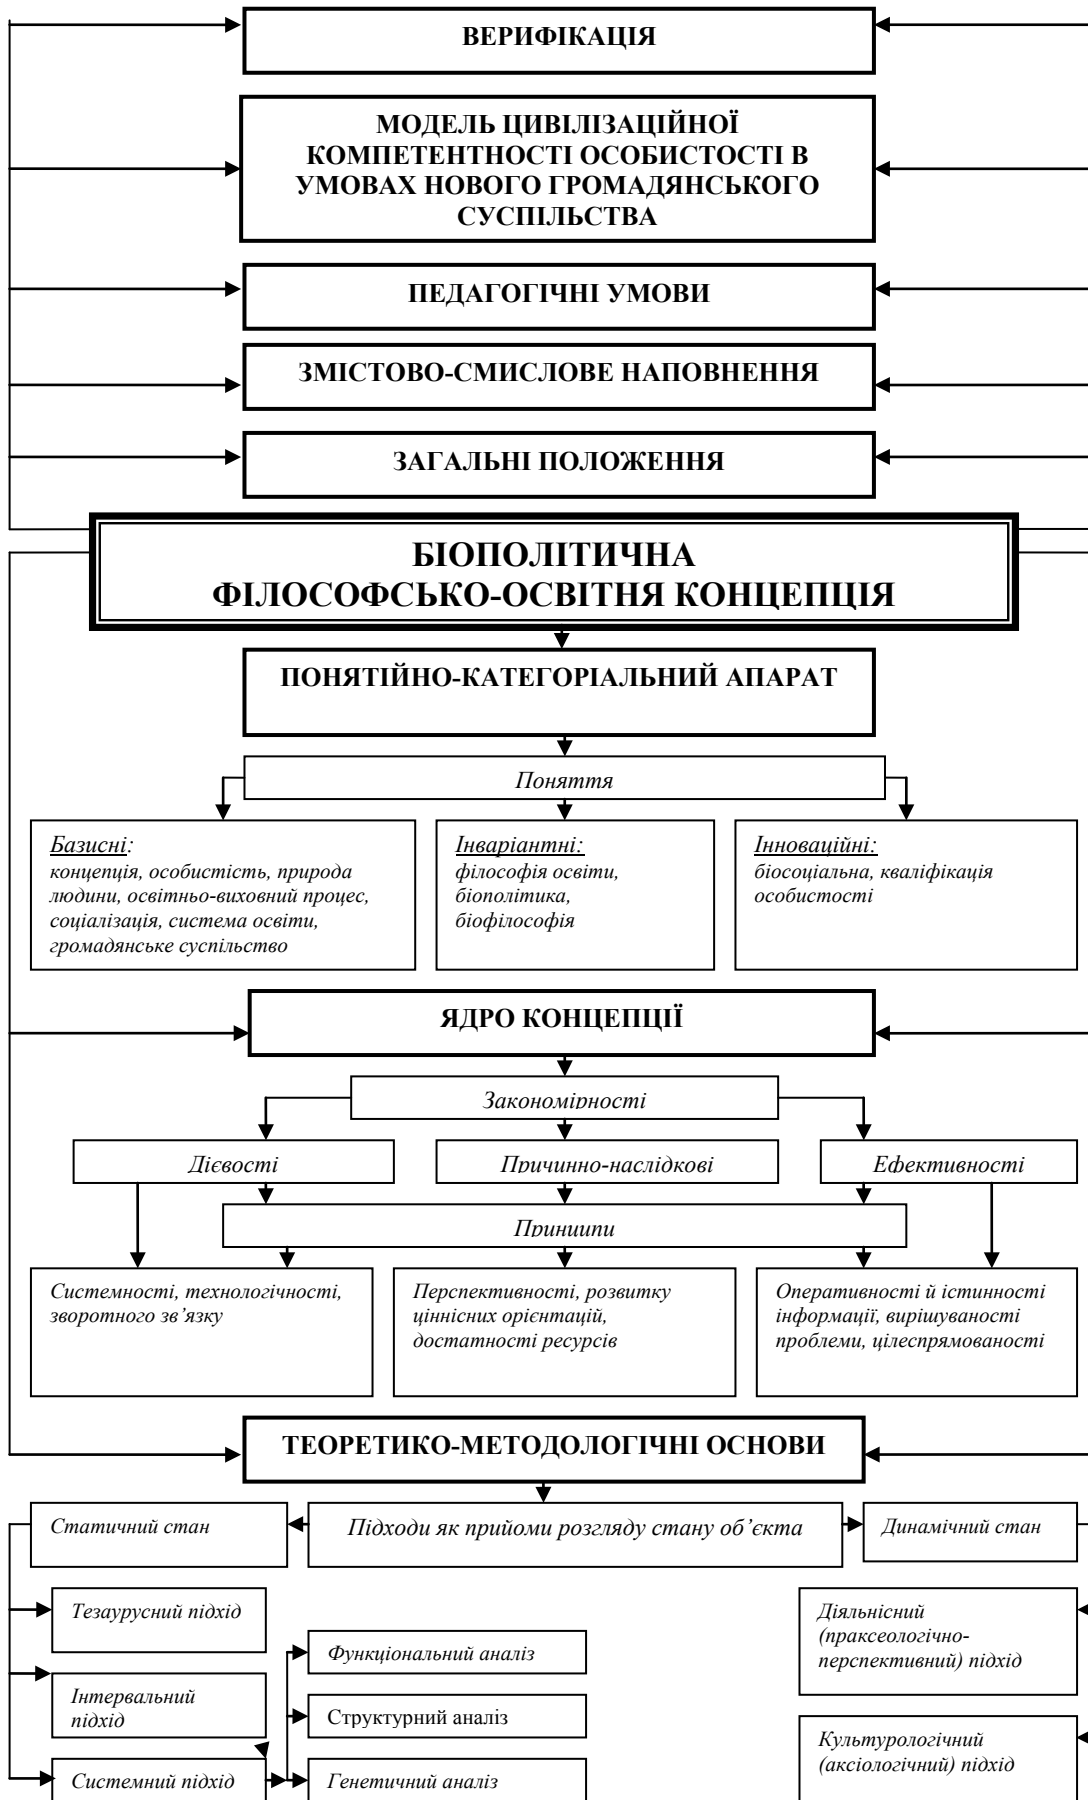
ВЕРИФІКАЦІЯ

МОДЕЛЬ ЦИВІЛІЗАЦІЙНОЇ КОМПЕТЕНТНОСТІ ОСОБИСТОСТІ В УМОВАХ НОВОГО ГРОМАДЯНСЬКОГО СУСПІЛЬСТВА

ПЕДАГОГІЧНІ УМОВИ

ЗМІСТОВО-СМИСЛОВЕ НАПОВНЕННЯ

ЗАГАЛЬНІ ПОЛОЖЕННЯ

БІОПОЛІТИЧНА ФІЛОСОФСЬКО-ОСВІТНЯ КОНЦЕПЦІЯ

ПОНЯТІЙНО-КАТЕГОРІАЛЬНИЙ АПАРАТ

Поняття

Базисні: концепція, особистість, природа людини, освітньо-виховний процес, соціалізація, система освіти, громадянське суспільство

Інваріантні: філософія освіти, біополітика, біофілософія

Інноваційні: біосоціальна, кваліфікація особистості

ЯДРО КОНЦЕПЦІЇ

Закономірності

Дієвості

Причинно-наслідкові

Ефективності

Принципи

Системності, технологічності, зворотного зв'язку

Перспективності, розвитку ціннісних орієнтацій, достатності ресурсів

Оперативності й істинності інформації, вирішуваності проблеми, цілеспрямованості

ТЕОРЕТИКО-МЕТОДОЛОГІЧНІ ОСНОВИ

Статичний стан

Підходи як прийоми розгляду стану об'єкта

Динамічний стан

Тезаурусний підхід

Інтервальний підхід

Системний підхід

Функціональний аналіз

Структурний аналіз

Генетичний аналіз

Діяльнісний (праксеологічно-перспективний) підхід

Культурологічний (аксіологічний) підхід